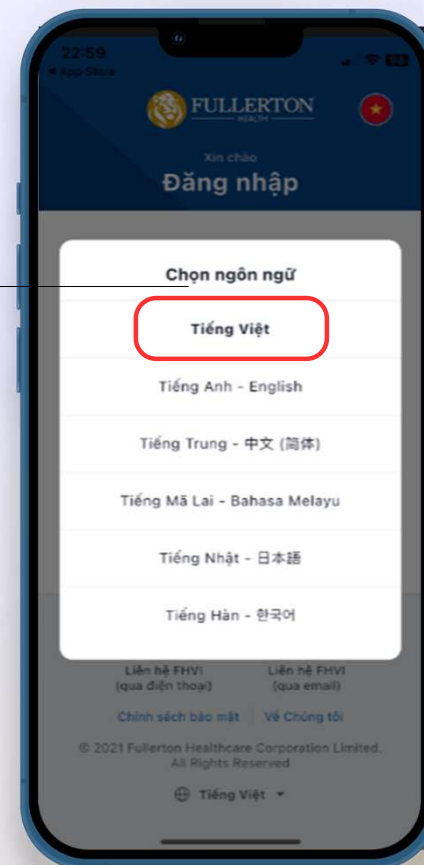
22:59
◀ App Store

FULLERTON
HEALTH

Xin chào
Đăng nhập

Chọn ngôn ngữ

Tiếng Việt

Tiếng Anh - English

Tiếng Trung - 中文 (简体)

Tiếng Mã Lai - Bahasa Melayu

Tiếng Nhật - 日本語

Tiếng Hàn - 한국어

Liên hệ FHVI (qua điện thoại)
Liên hệ FHVI (qua email)

Chính sách bảo mật
Về Chúng tôi

© 2021 Fullerton Healthcare Corporation Limited. All Rights Reserved

Tiếng Việt